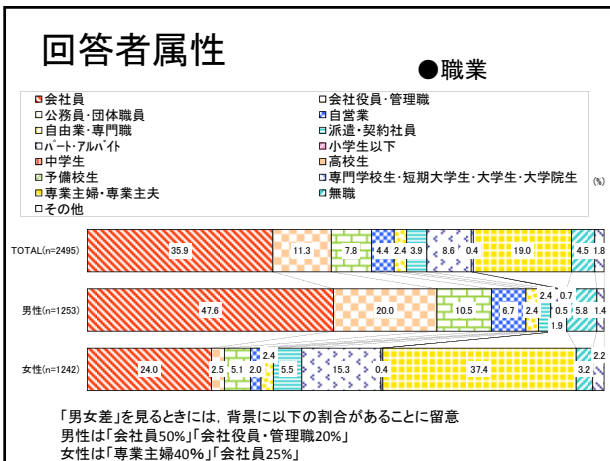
回答者属性

●職業

会社員
会社役員・管理職
公務員・団体職員
自営業
自由業・専門職
派遣・契約社員
パート・アルバイト
小学生以下
中学生
高校生
予備校生
専門学校生・短期大学生・大学生・大学院生
専業主婦・専業主夫
無職
その他

(%)

TOTAL(n=2495) 35.9 11.3 7.8 4.4 2.4 3.9 8.6 0.4 19.0 4.5 1.8

男性(n=1253) 47.6 20.0 10.5 6.7 2.4 2.4 0.7 0.5 5.8 1.4 1.9

女性(n=1242) 24.0 2.5 5.1 2.0 2.4 5.5 15.3 0.4 37.4 3.2 2.2

「男女差」を見るときには、背景に以下の割合があることに留意
男性は「会社員50%」「会社役員・管理職20%」
女性は「専業主婦40%」「会社員25%」